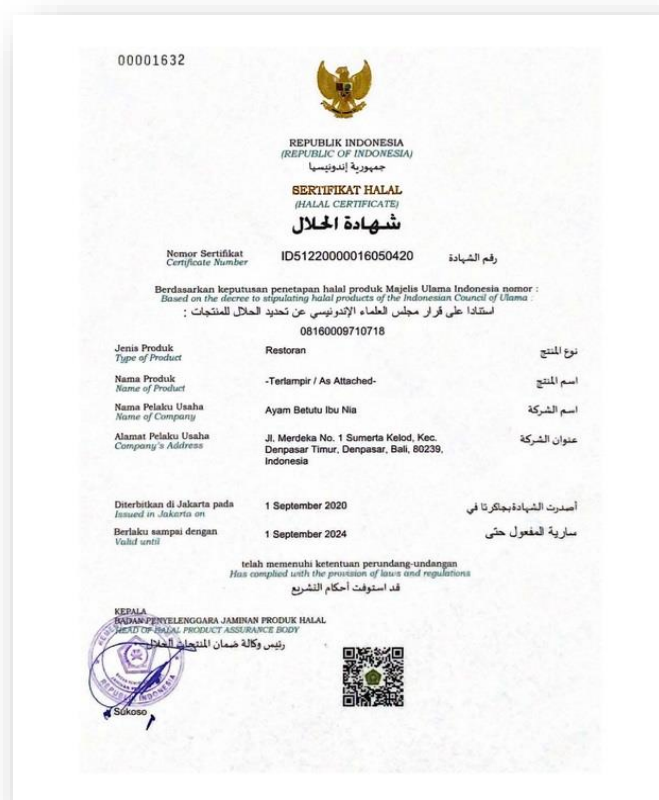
00001632

REPUBLIK INDONESIA
(REPUBLIC OF INDONESIA)
جمهورية إندونيسيا

SERTIFIKAT HALAL
(HALAL CERTIFICATE)
شهادة الحلال

Nomor Sertifikat
Certificate Number
ID51220000016050420
رقم الشهادة

Berdasarkan keputusan penetapan halal produk Majelis Ulama Indonesia nomor :
Based on the decree to stipulating halal products of the Indonesian Council of Ulama :
استنادا على قرار مجلس العلماء الإندونيسي عن تحديد الحلال للمنتجات :
08160009710718

| Jenis Produk<br>Type of Product | Restoran | نوع المنتج |
|---|---|---|
| Nama Produk<br>Name of Product | -Terlampir / As Attached- | اسم المنتج |
| Nama Pelaku Usaha<br>Name of Company | Ayam Betutu Ibu Nia | اسم الشركة |
| Alamat Pelaku Usaha<br>Company's Address | Jl. Merdeka No. 1 Sumerta Kelod, Kec. Denpasar Timur, Denpasar, Bali, 80239, Indonesia | عنوان الشركة |
| Diterbitkan di Jakarta pada<br>Issued in Jakarta on | 1 September 2020 | أصدرت الشهادة بجاكرتا في |
| Berlaku sampai dengan<br>Valid until | 1 September 2024 | سارية المفعول حتى |

telah memenuhi ketentuan perundang-undangan
Has complied with the provision of laws and regulations
قد استوفت أحكام التشريع

KEPALA
BADAN PENYELENGGARA JAMINAN PRODUK HALAL
HEAD OF HALAL PRODUCT ASSURANCE BODY
رئيس وكالة ضمان المنتجات الحلال

Sukoso